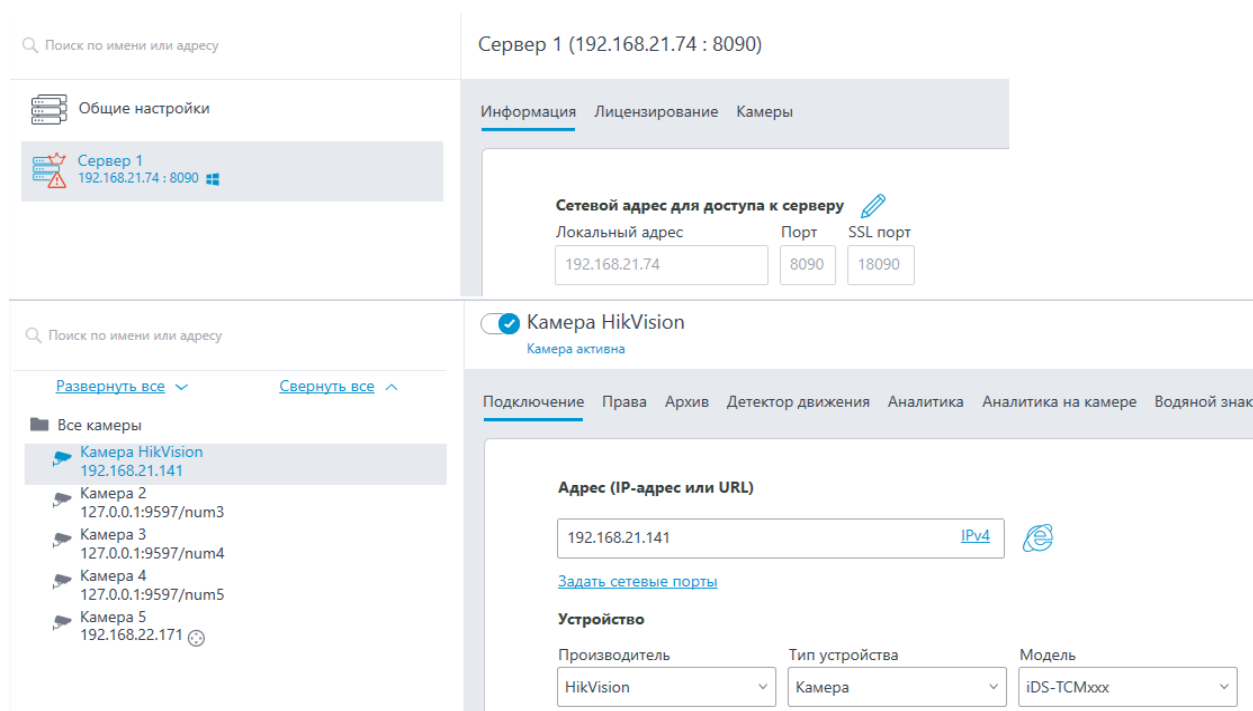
Поиск по имени или адресу

Сервер 1 (192.168.21.74 : 8090)

Общие настройки

Сервер 1
192.168.21.74 : 8090

Информация Лицензирование Камеры

Сетевой адрес для доступа к серверу

| Локальный адрес | Порт | SSL порт |
|---|---|---|
| 192.168.21.74 | 8090 | 18090 |

Поиск по имени или адресу

Камера HikVision
Камера активна

Развернуть все Свернуть все

Все камеры
Камера HikVision
192.168.21.141
Камера 2
127.0.0.1:9597/num3
Камера 3
127.0.0.1:9597/num4
Камера 4
127.0.0.1:9597/num5
Камера 5
192.168.22.171

Подключение Права Архив Детектор движения Аналитика Аналитика на камере Водяной знак

Адрес (IP-адрес или URL)

192.168.21.141 IPv4

Задать сетевые порты

Устройство

| Производитель | Тип устройства | Модель |
|---|---|---|
| HikVision | Камера | iDS-TCMxxx |